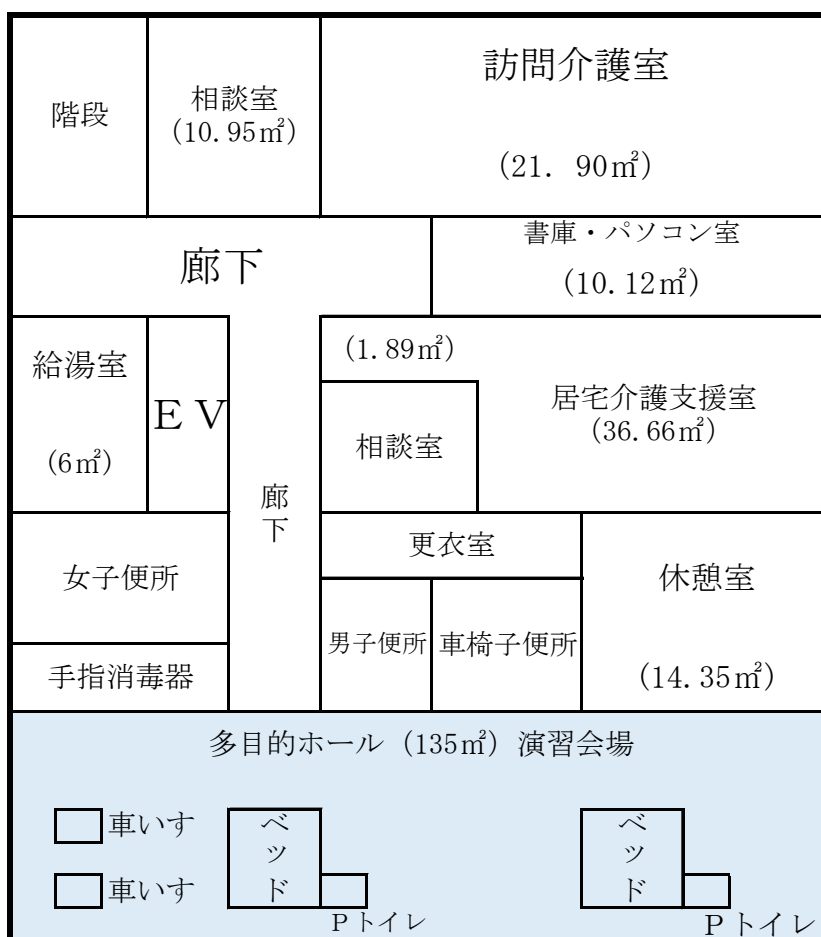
階段

相談室
（10.95㎡）

訪問介護室

（21．90㎡）

廊下

書庫・パソコン室

（10.12㎡）

給湯室

（6㎡）

ＥＶ

廊下

（1.89㎡）

相談室

居宅介護支援室
（36.66㎡）

女子便所

更衣室

休憩室

男子便所

車椅子便所

手指消毒器

（14.35㎡）

多目的ホール（135㎡）演習会場

車いす

車いす

ベッド

Ｐトイレ

ベッド

Ｐトイレ